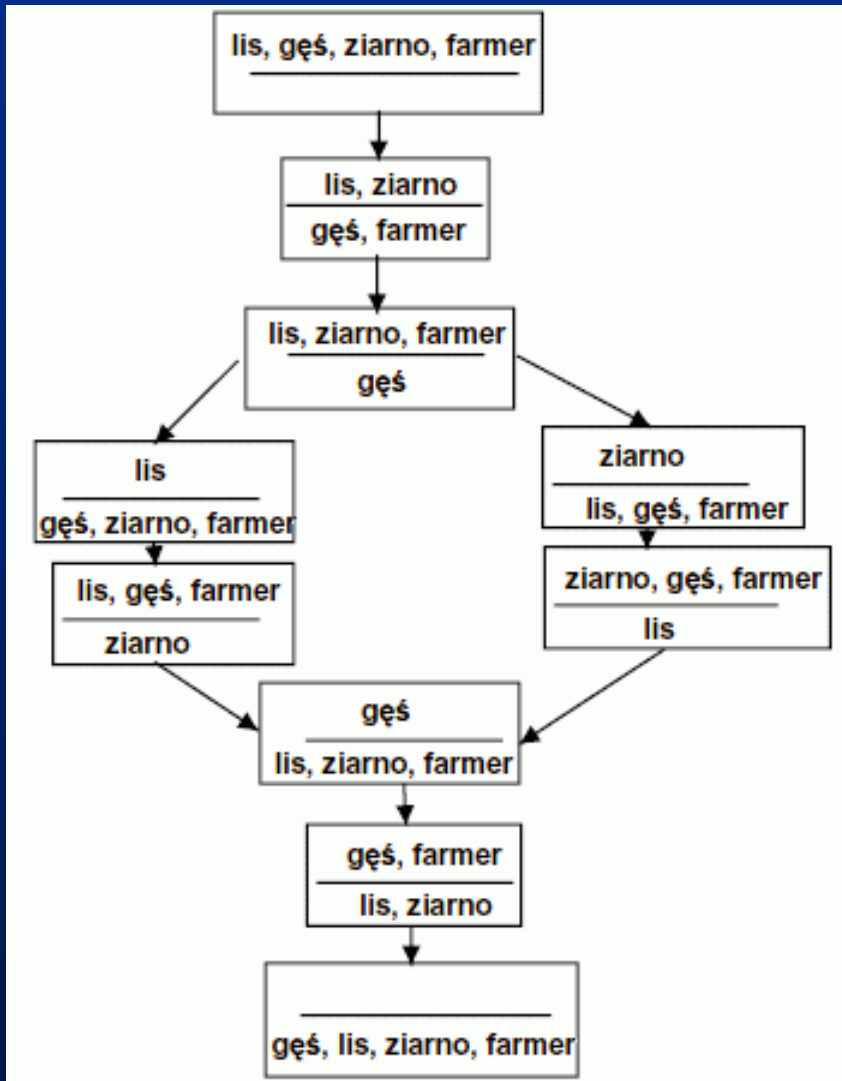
lis, gęś, ziarno, farmer

lis, ziarno
gęś, farmer

lis, ziarno, farmer
gęś

lis
gęś, ziarno, farmer

lis, gęś, farmer
ziarno

ziarno
lis, gęś, farmer

ziarno, gęś, farmer
lis

gęś
lis, ziarno, farmer

gęś, farmer
lis, ziarno

gęś, lis, ziarno, farmer